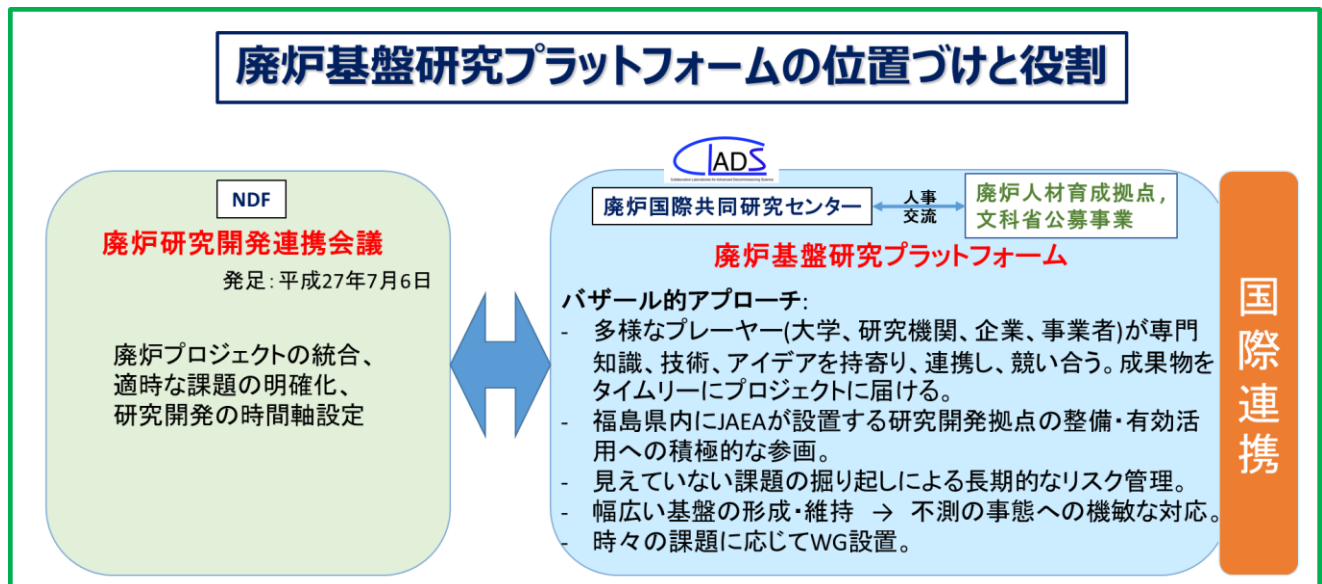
廃炉基盤研究プラットフォームの位置づけと役割

NDF

廃炉研究開発連携会議

発足:平成27年7月6日

廃炉プロジェクトの統合、
適時な課題の明確化、
研究開発の時間軸設定

CLADS
Collaborative Laboratories for Advanced Decommissioning Science

廃炉国際共同研究センター

人事交流

廃炉人材育成拠点,
文科省公募事業

廃炉基盤研究プラットフォーム

バザール的アプローチ:
- 多様なプレーヤー(大学、研究機関、企業、事業者)が専門知識、技術、アイデアを持寄り、連携し、競い合う。成果物をタイムリーにプロジェクトに届ける。
- 福島県内にJAEAが設置する研究開発拠点の整備・有効活用への積極的な参画。
- 見えていない課題の掘り起しによる長期的なリスク管理。
- 幅広い基盤の形成・維持 → 不測の事態への機敏な対応。
- 時々の課題に応じてWG設置。

国際連携